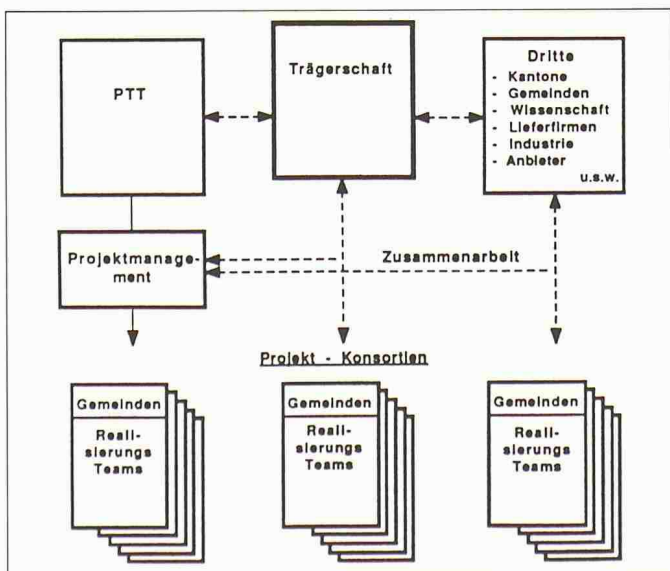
PTT

Trägerschaft

Dritte
- Kantone
- Gemeinden
- Wissenschaft
- Lieferfirmen
- Industrie
- Anbieter
u.s.w.

Projektmanagement

Zusammenarbeit

Projekt - Konsortien

Gemeinden
Realisierungs Teams

Gemeinden
Realisierungs Teams

Gemeinden
Realisierungs Teams